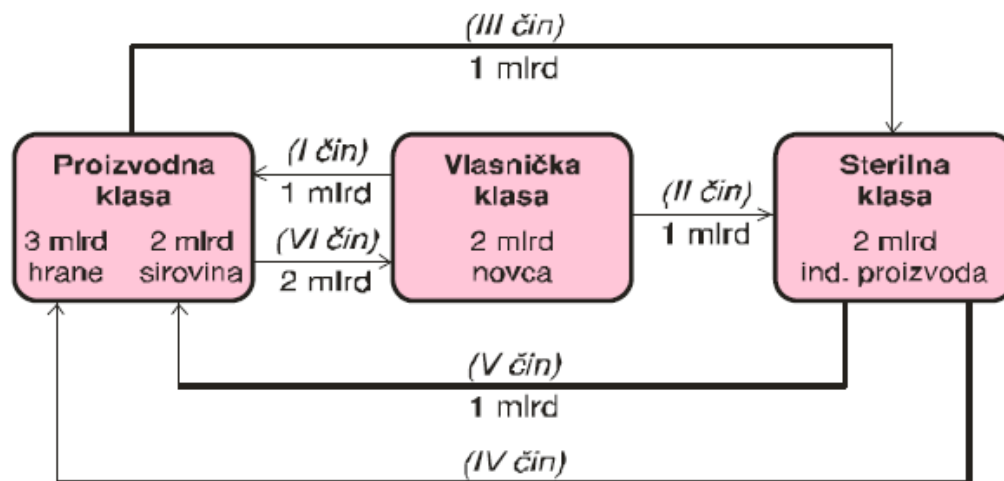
(III čin)
1 mlrd

Proizvodna klasa
3 mlrd hrane
2 mlrd sirovina

(I čin)
1 mlrd

(VI čin)
2 mlrd

Vlasnička klasa
2 mlrd novca

(II čin)
1 mlrd

Sterilna klasa
2 mlrd ind. proizvoda

(V čin)
1 mlrd

(IV čin)